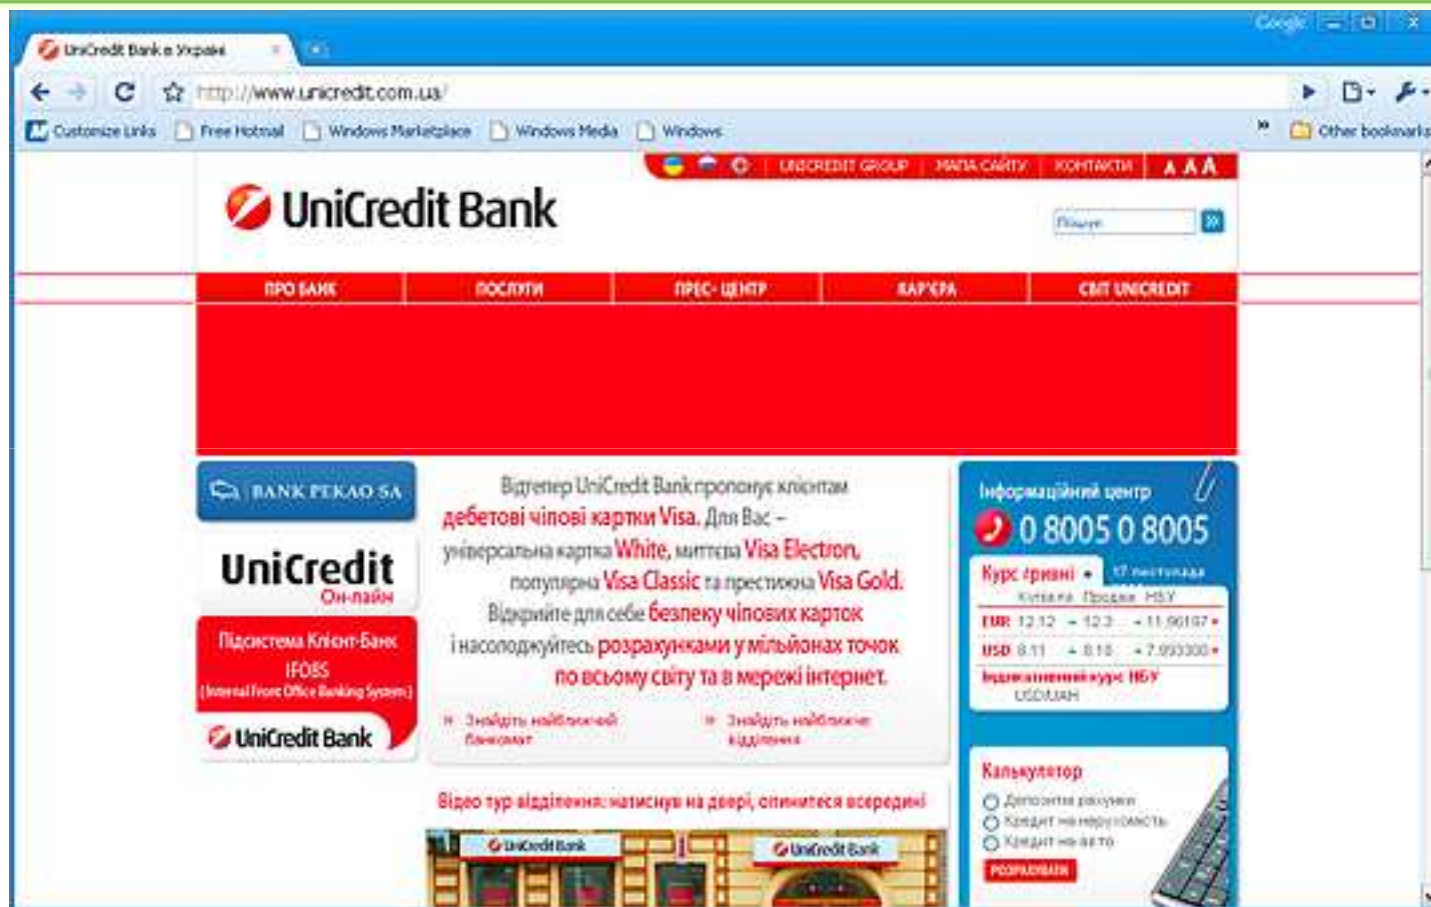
UniCredit Bank в Україні

http://www.unicredit.com.ua/

Customize Links Free Hotmail Windows Marketplace Windows Media Windows Other bookmarks

UNICREDIT GROUP | МАПА САЙТУ | КОНТАКТИ | A A A

UniCredit Bank

Пошук

ПРО БАНК | ПОСЛУГИ | ПРЕС-ЦЕНТР | КАР'ЄРА | СВІТ UNICREDIT

BANK PEKAO SA

UniCredit Он-лайн

Підсистема Клієнт-Банк IFOBS (Internal Front Office Banking System)

UniCredit Bank

Відтепер UniCredit Bank пропонує клієнтам дебетові чіпові картки Visa. Для Вас – універсальна картка White, миттєва Visa Electron, популярна Visa Classic та престижна Visa Gold. Відкрийте для себе безпеку чіпових карток і насолоджуйтесь розрахунками у мільйонах точок по всьому світу та в мережі інтернет.

Знайдіть найближчий банкомат

Знайдіть найближче відділення

Відео тур відділення: натисніть на двері, опиніться всередині

UniCredit Bank UniCredit Bank

Інформаційний центр

0 8005 0 8005

Курс гривні 17 листопада

Купівля Продаж НБУ

| | Купівля | Продаж | НБУ |
|---|---|---|---|
| EUR | 12.12 | 12.3 | 11.96197 |
| USD | 8.11 | 8.18 | 7.993300 |

Індикативний курс НБУ USD/UAH

Калькулятор

Депозитні рахунки

Кредит на нерухомість

Кредит на авто

РОЗРАХУВАТИ